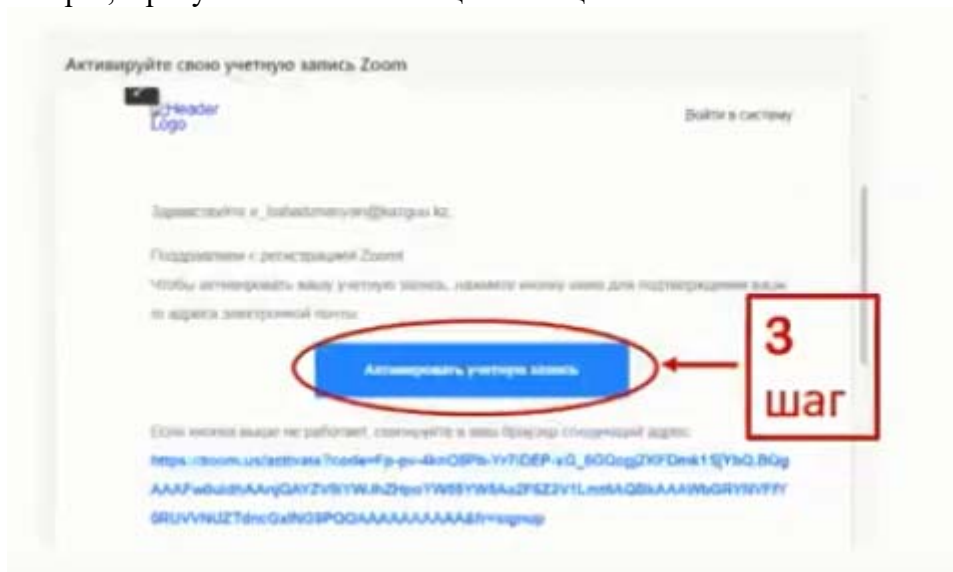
Активируйте свою учетную запись Zoom

Header Logo

Войти в систему

Здравствуйте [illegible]@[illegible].kz,

Поздравляем с регистрацией Zoom!

Чтобы активировать вашу учетную запись, нажмите кнопку ниже для подтверждения вашего адреса электронной почты:

Активировать учетную запись

3 шаг

Если кнопка выше не работает, скопируйте в ваш браузер следующий адрес:

https://zoom.us/activate?code=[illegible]